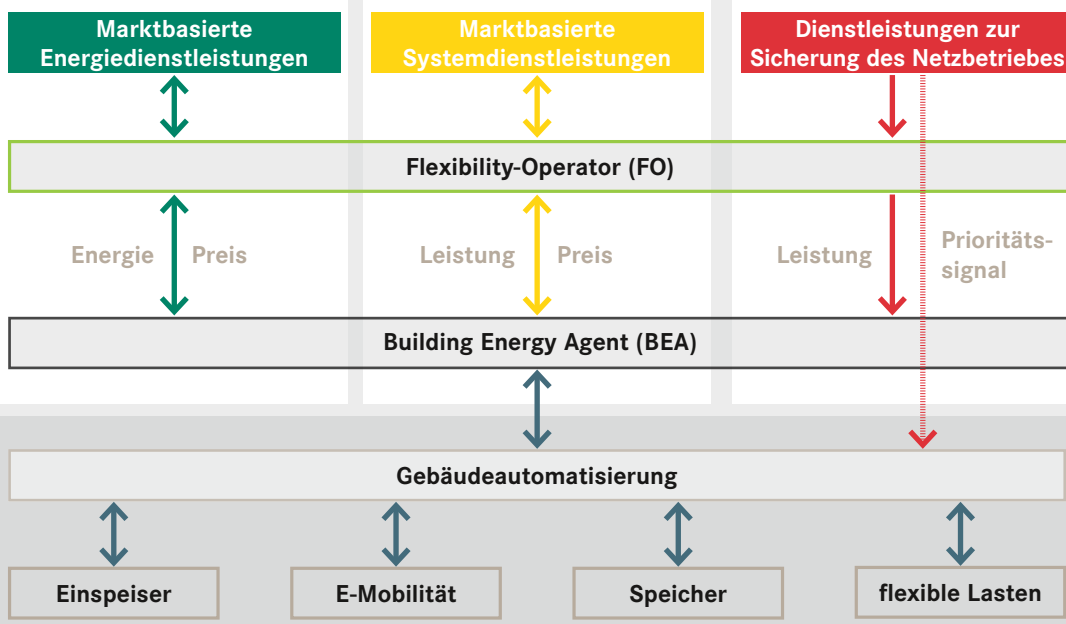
Marktbasierte Energiedienstleistungen

Marktbasierte Systemdienstleistungen

Dienstleistungen zur Sicherung des Netzbetriebes

Flexibility-Operator (FO)

Energie

Preis

Leistung

Preis

Leistung

Prioritätssignal

Building Energy Agent (BEA)

Gebäudeautomatisierung

Einspeiser

E-Mobilität

Speicher

flexible Lasten